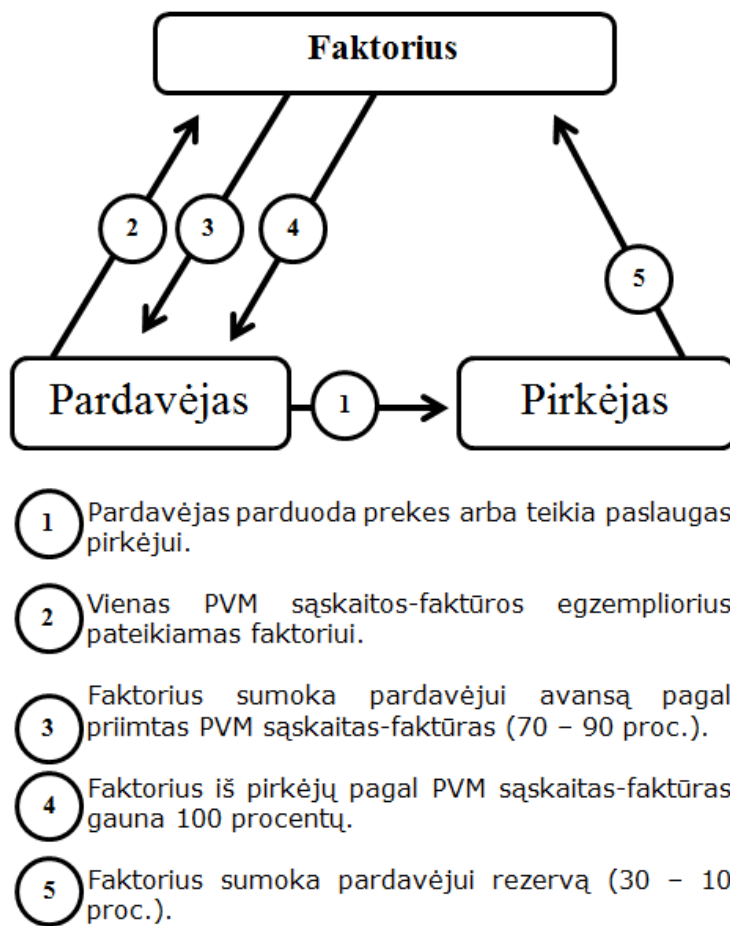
Faktorius

2

3

4

5

Pardavėjas

1

Pirkėjas

1 Pardavėjas parduoda prekes arba teikia paslaugas pirkėjui.

2 Vienas PVM sąskaitos-faktūros egzempliorius pateikiamas faktoriui.

3 Faktorius sumoka pardavėjui avansą pagal priimtas PVM sąskaitas-faktūras (70 – 90 proc.).

4 Faktorius iš pirkėjų pagal PVM sąskaitas-faktūras gauna 100 procentų.

5 Faktorius sumoka pardavėjui rezervą (30 – 10 proc.).